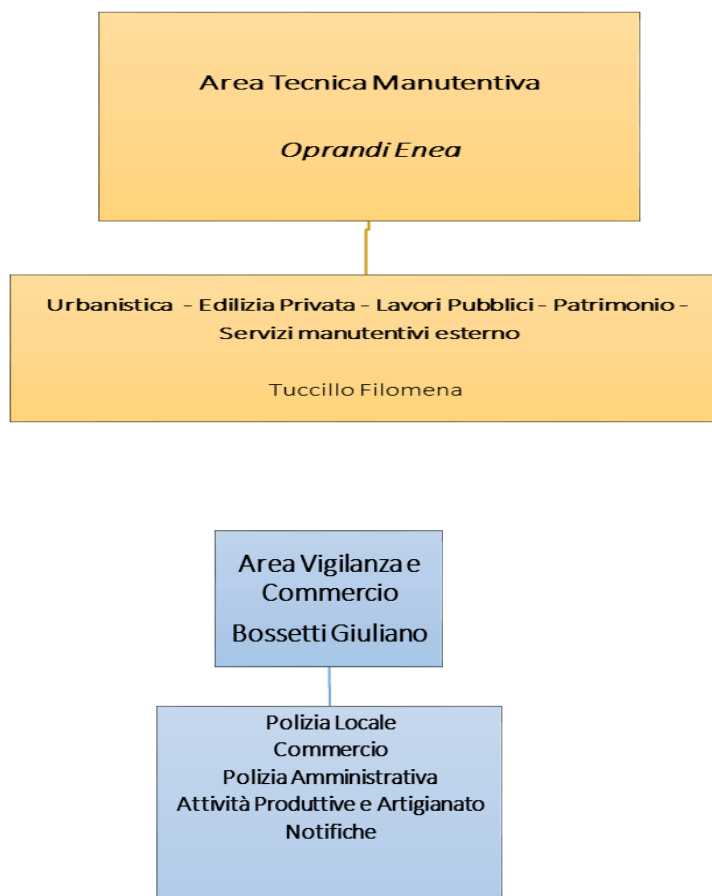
Area Tecnica Manutentiva

Oprandi Enea

Urbanistica - Edilizia Privata - Lavori Pubblici - Patrimonio - Servizi manutentivi esterno

Tuccillo Filomena

Area Vigilanza e Commercio

Bossetti Giuliano

Polizia Locale
Commercio
Polizia Amministrativa
Attività Produttive e Artigianato
Notifiche